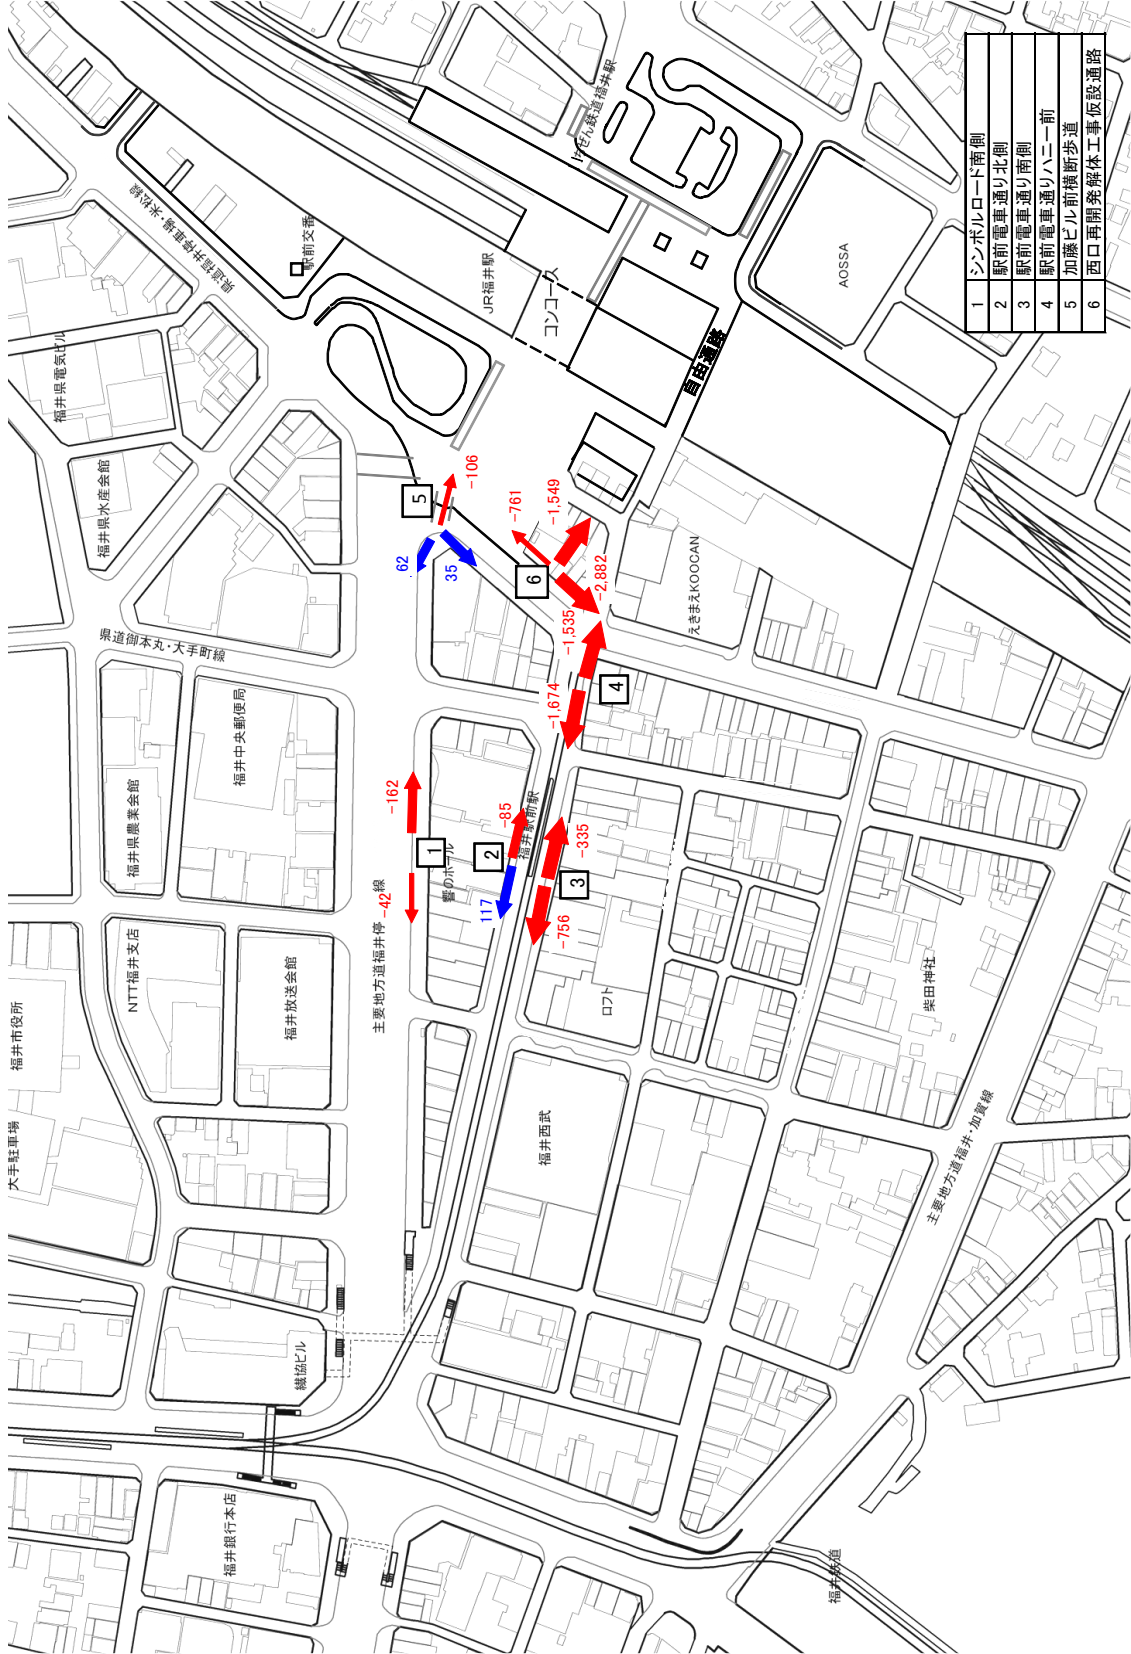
| 1 | シンボルロード南側 |
|---|---|
| 2 | 駅前電車通り北側 |
| 3 | 駅前電車通り南側 |
| 4 | 駅前電車通りハニー前 |
| 5 | 加藤ビル前横断歩道 |
| 6 | 西口再開発解体工事仮設通路 |

えちぜん鉄道福井駅
AOSSA
JR福井駅
コンコース
自由通路
駅前交番
福井県電気ビル
福井県水産会館
県道御本丸・大手町線
福井中央郵便局
福井県農業会館
NTT福井支店
福井放送会館
福井市役所
大手駐車場
繊協ビル
福井銀行本店
響のホール
福井駅前駅
ロフト
福井西武
えきまえKOOCAN
柴田神社
主要地方道福井停車場線
主要地方道福井・加賀線
福井鉄道
-106
-761
-1,549
62
35
-2,882
-1,535
-1,674
-162
-85
-335
-42
117
-756
1
2
3
4
5
6